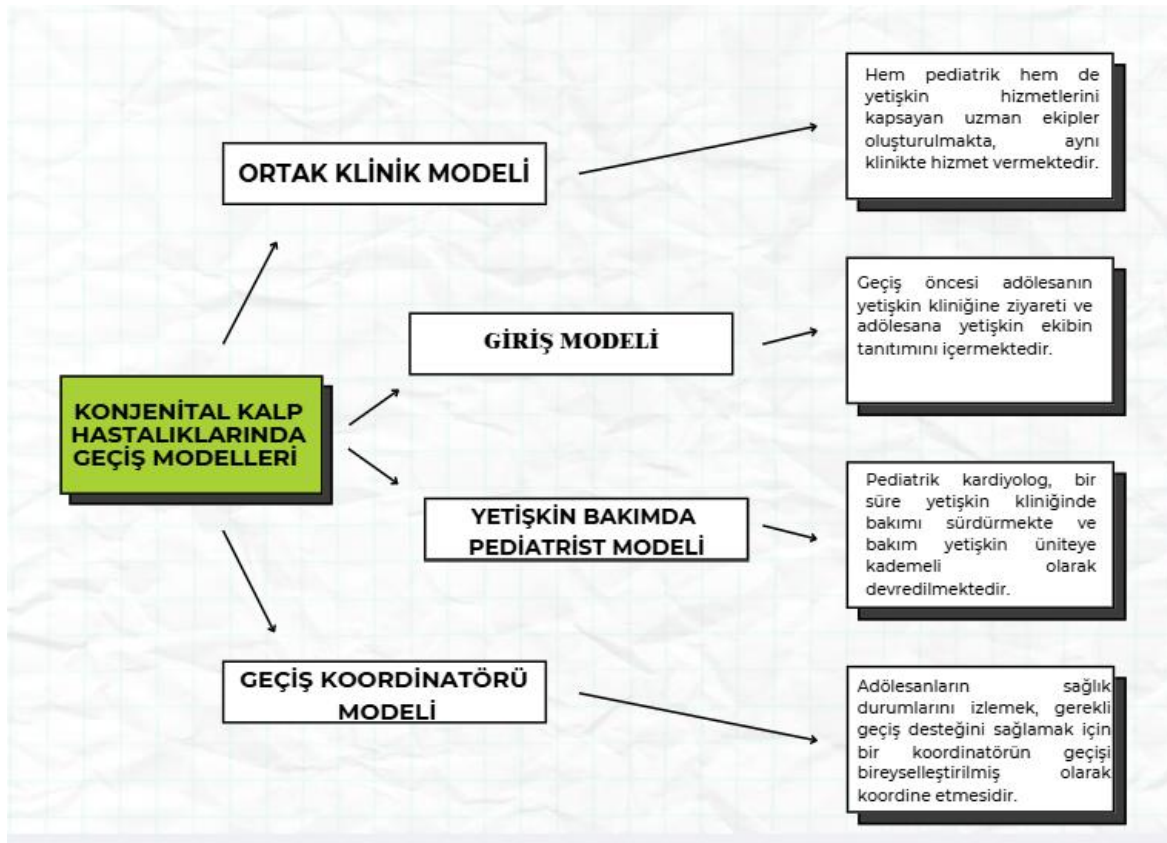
KONJENİTAL KALP HASTALIKLARINDA GEÇİŞ MODELLERİ

ORTAK KLİNİK MODELİ

Hem pediatrik hem de yetişkin hizmetlerini kapsayan uzman ekipler oluşturulmakta, aynı klinikte hizmet vermektedir.

GİRİŞ MODELİ

Geçiş öncesi adölesanın yetişkin kliniğine ziyareti ve adölesana yetişkin ekibin tanıtımını içermektedir.

YETİŞKİN BAKIMDA PEDİATRİST MODELİ

Pediatrik kardiyolog, bir süre yetişkin kliniğinde bakımı sürdürmekte ve bakım yetişkin üniteye kademeli olarak devredilmektedir.

GEÇİŞ KOORDİNATÖRÜ MODELİ

Adölesanların sağlık durumlarını izlemek, gerekli geçiş desteğini sağlamak için bir koordinatörün geçişi bireyselleştirilmiş olarak koordine etmesidir.